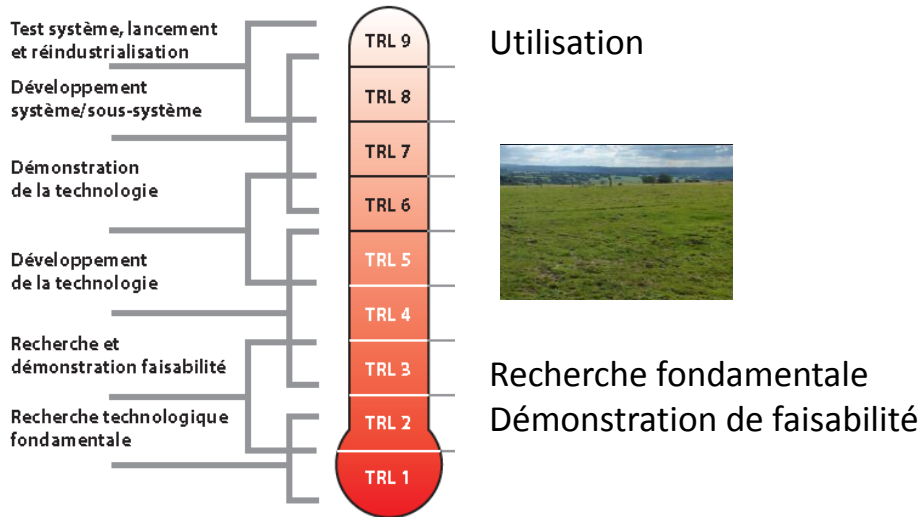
Test système, lancement et réindustrialisation

Développement système/sous-système

Démonstration de la technologie

Développement de la technologie

Recherche et démonstration faisabilité

Recherche technologique fondamentale

TRL 9
TRL 8
TRL 7
TRL 6
TRL 5
TRL 4
TRL 3
TRL 2
TRL 1

Utilisation

Recherche fondamentale
Démonstration de faisabilité